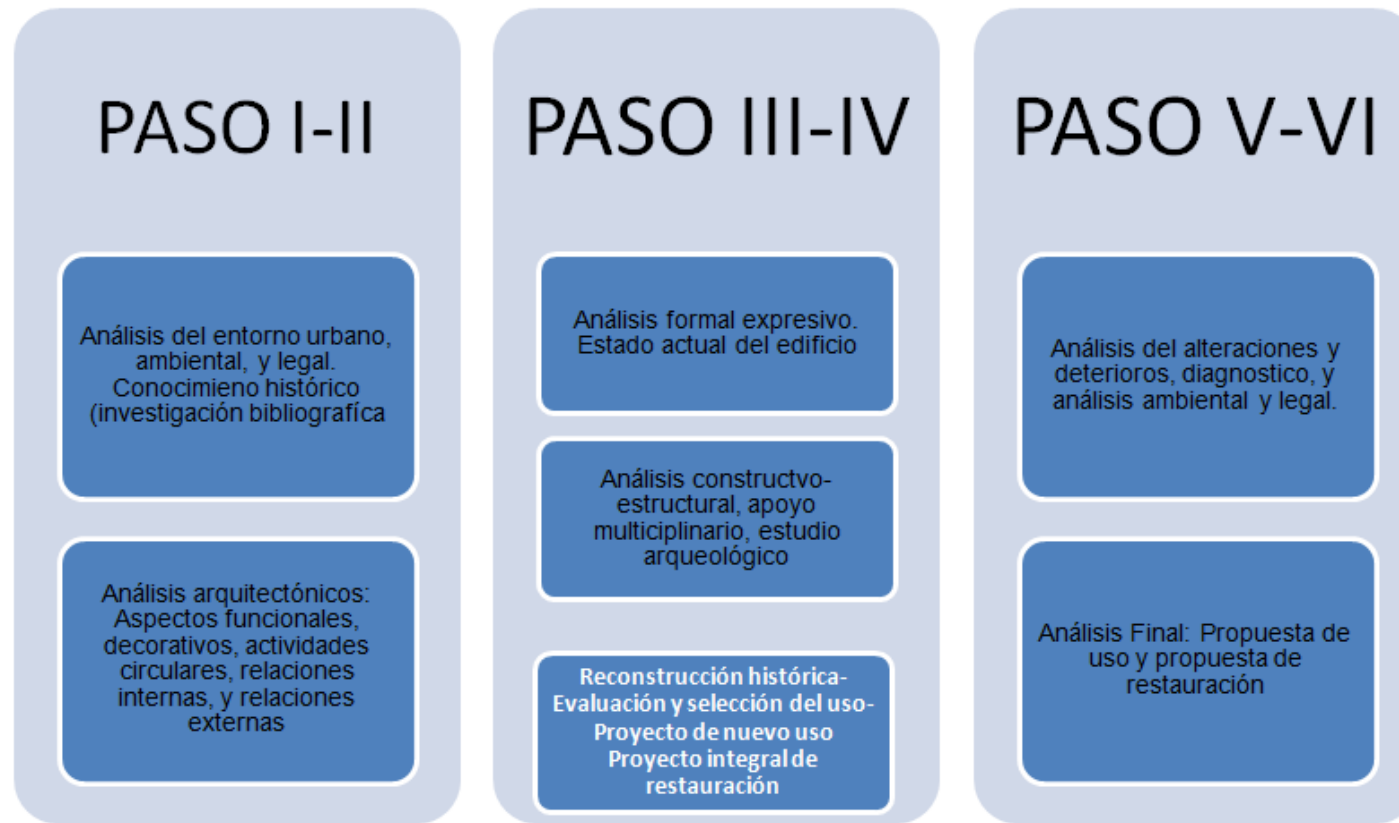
PASO I-II

Análisis del entorno urbano, ambiental, y legal. Conocimieno histórico (investigación bibliografíca

Análisis arquitectónicos: Aspectos funcionales, decorativos, actividades circulares, relaciones internas, y relaciones externas

PASO III-IV

Análisis formal expresivo. Estado actual del edificio

Análisis constructvo-estructural, apoyo multiciplinario, estudio arqueológico

Reconstrucción histórica-Evaluación y selección del uso-Proyecto de nuevo uso Proyecto integral de restauración

PASO V-VI

Análisis del alteraciones y deterioros, diagnostico, y análisis ambiental y legal.

Análisis Final: Propuesta de uso y propuesta de restauración